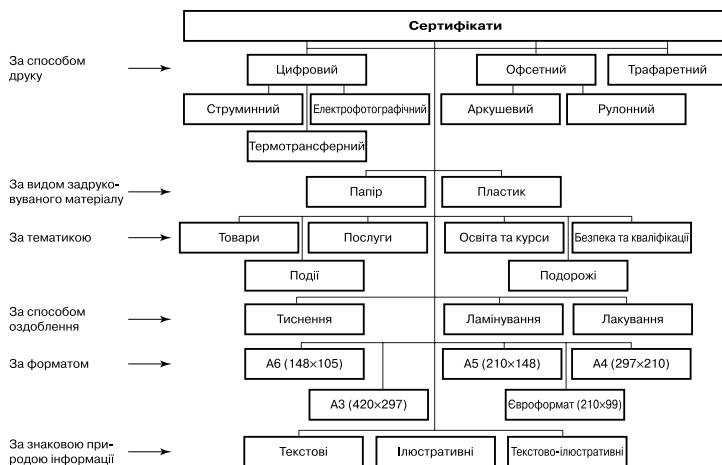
Сертифікати

За способом друку

Цифровий

Офсетний

Трафаретний

Струминний

Електрофотографічний

Аркушевий

Рулонний

Термотрансферний

За видом задрукованого матеріалу

Папір

Пластик

За тематикою

Товари

Послуги

Освіта та курси

Безпека та кваліфікації

Події

Подорожі

За способом оздоблення

Тиснення

Ламінування

Лакування

За форматом

А6 (148×105)

А5 (210×148)

А4 (297×210)

А3 (420×297)

Євроформат (210×99)

За знаковою природою інформації

Текстові

Ілюстративні

Текстово-ілюстративні